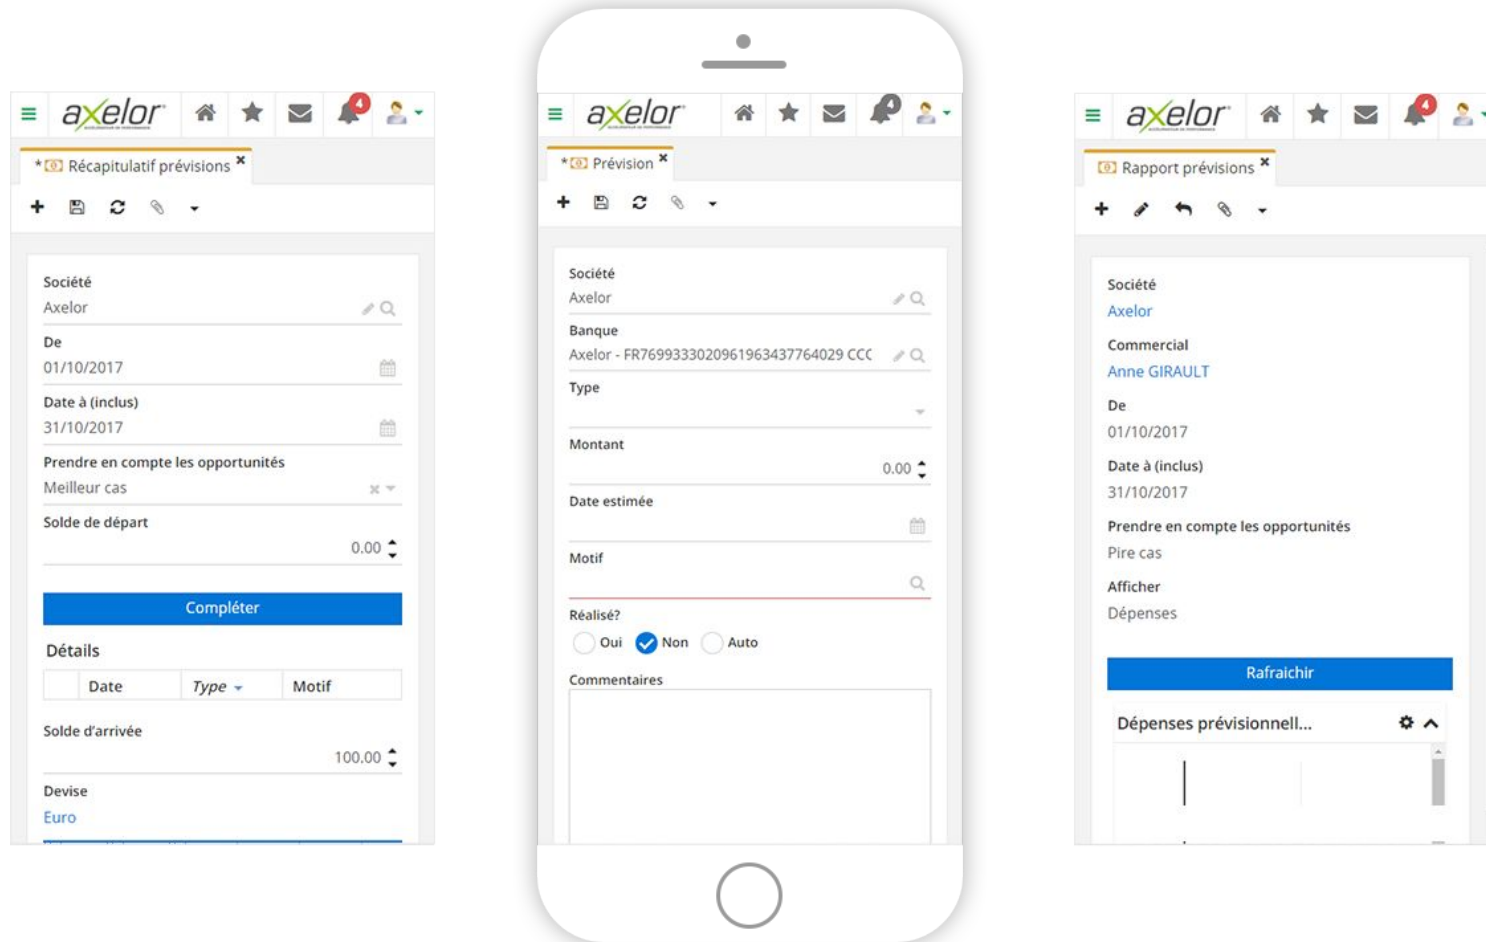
axelor
4
* Récapitulatif prévisions ×

Société
Axelor
De
01/10/2017
Date à (inclus)
31/10/2017
Prendre en compte les opportunités
Meilleur cas
Solde de départ
0.00

Compléter

Détails

| | Date | Type | Motif |
|---|---|---|---|

Solde d'arrivée
100.00
Devise
Euro

axelor
4
* Prévision ×

Société
Axelor
Banque
Axelor - FR7699333020961963437764029 CCC
Type
Montant
0.00
Date estimée
Motif
Réalisé?
Oui Non Auto
Commentaires

axelor
4
Rapport prévisions ×

Société
Axelor
Commercial
Anne GIRAULT
De
01/10/2017
Date à (inclus)
31/10/2017
Prendre en compte les opportunités
Pire cas
Afficher
Dépenses

Rafraichir

Dépenses prévisionnell...